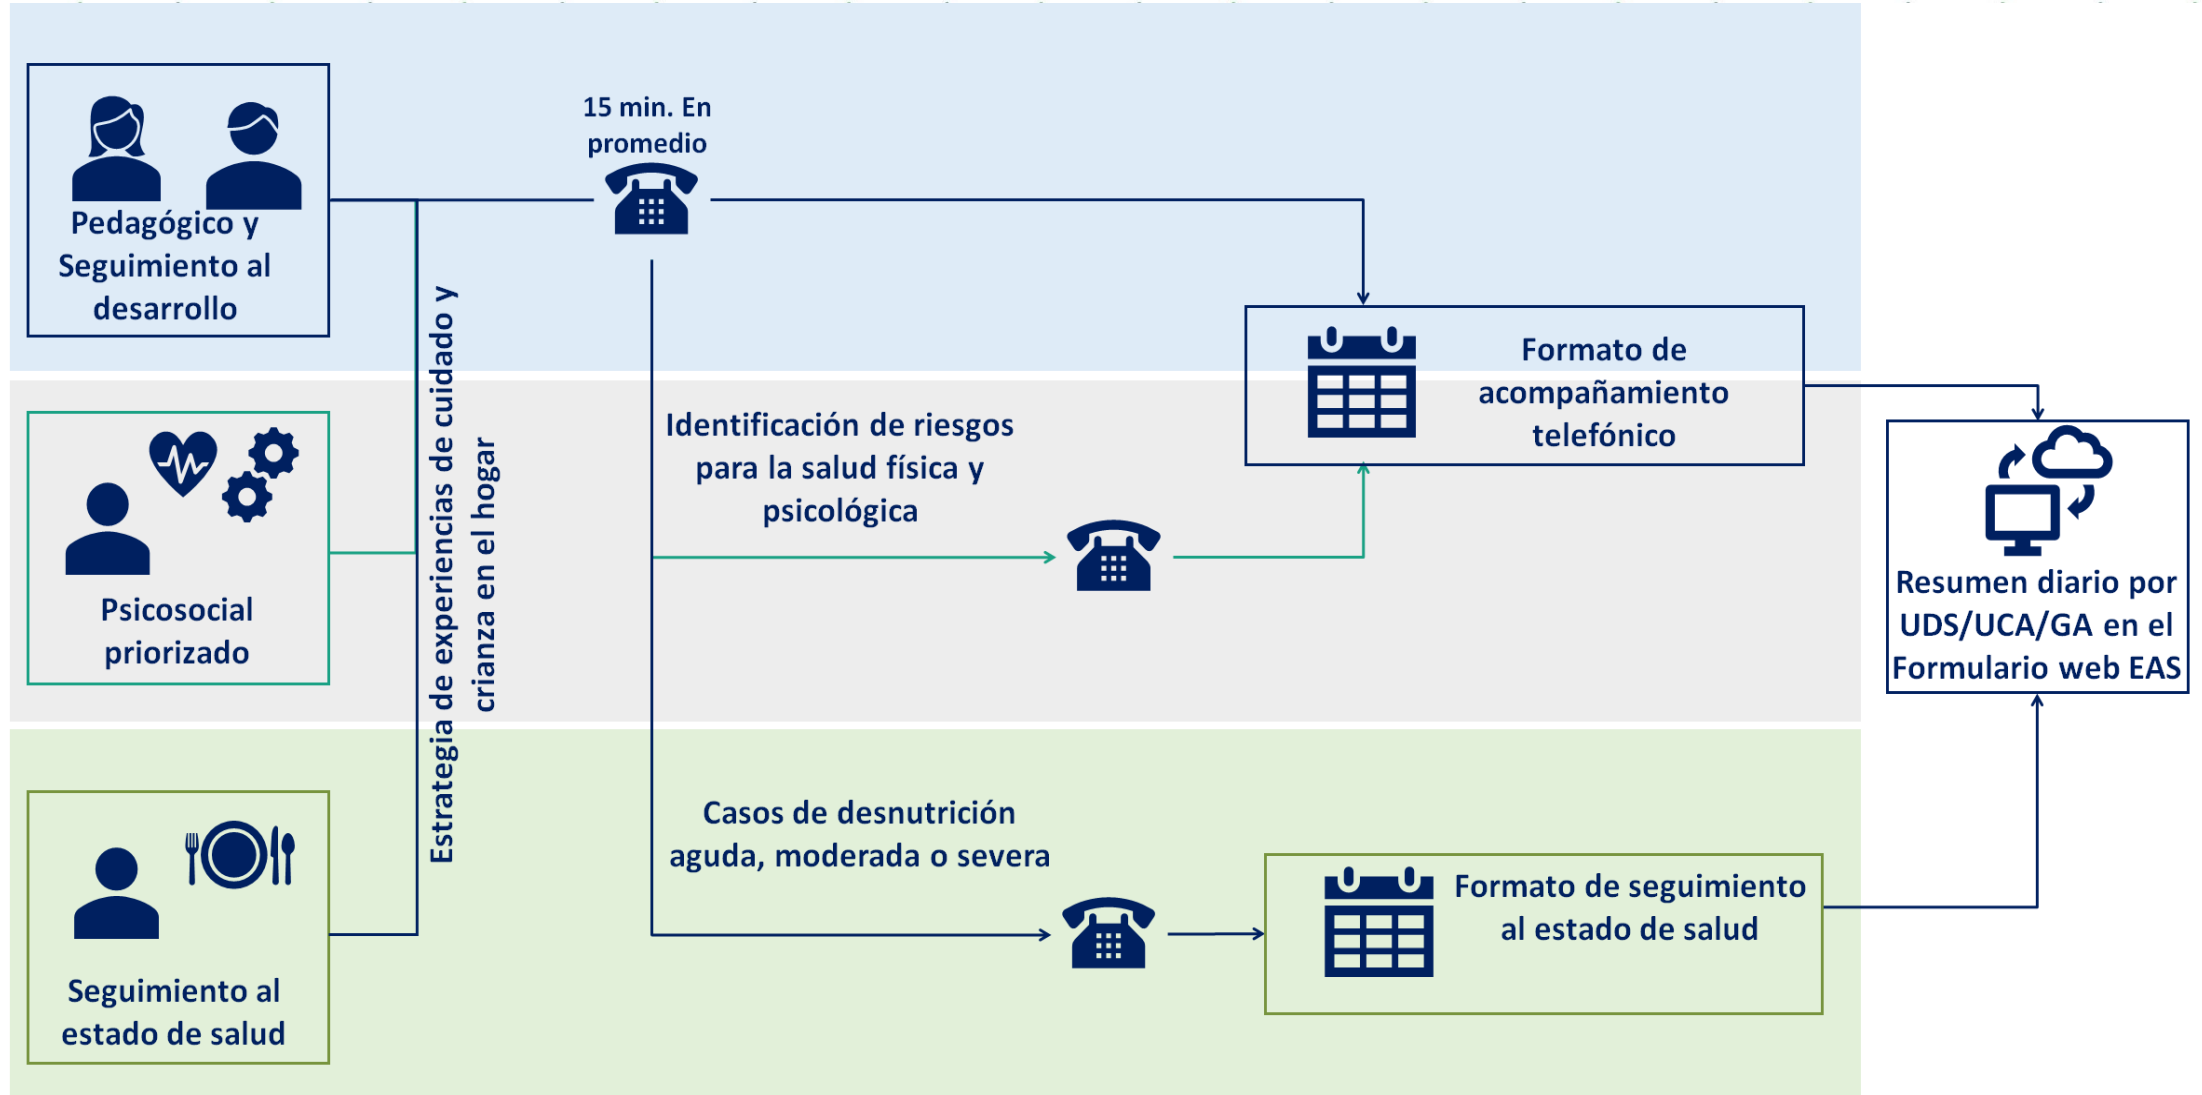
Pedagógico y Seguimiento al desarrollo

15 min. En promedio

Formato de acompañamiento telefónico

Psicosocial priorizado

Estrategia de experiencias de cuidado y crianza en el hogar

Identificación de riesgos para la salud física y psicológica

Resumen diario por UDS/UCA/GA en el Formulario web EAS

Seguimiento al estado de salud

Casos de desnutrición aguda, moderada o severa

Formato de seguimiento al estado de salud